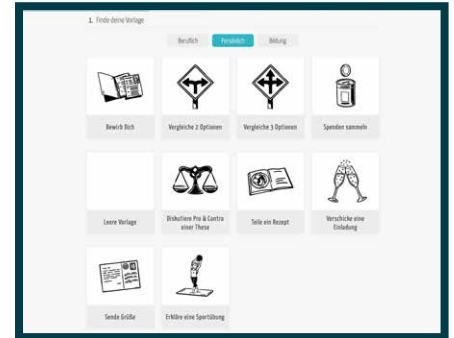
1. Finde deine Vorlage

Beruflich
Persönlich
Bildung

Bewirb Dich

Vergleiche 2 Optionen

Vergleiche 3 Optionen

Spenden sammeln

Leere Vorlage

Diskutiere Pro & Contra einer These

Teile ein Rezept

Verschicke eine Einladung

Sende Grüße

Erkläre eine Sportübung